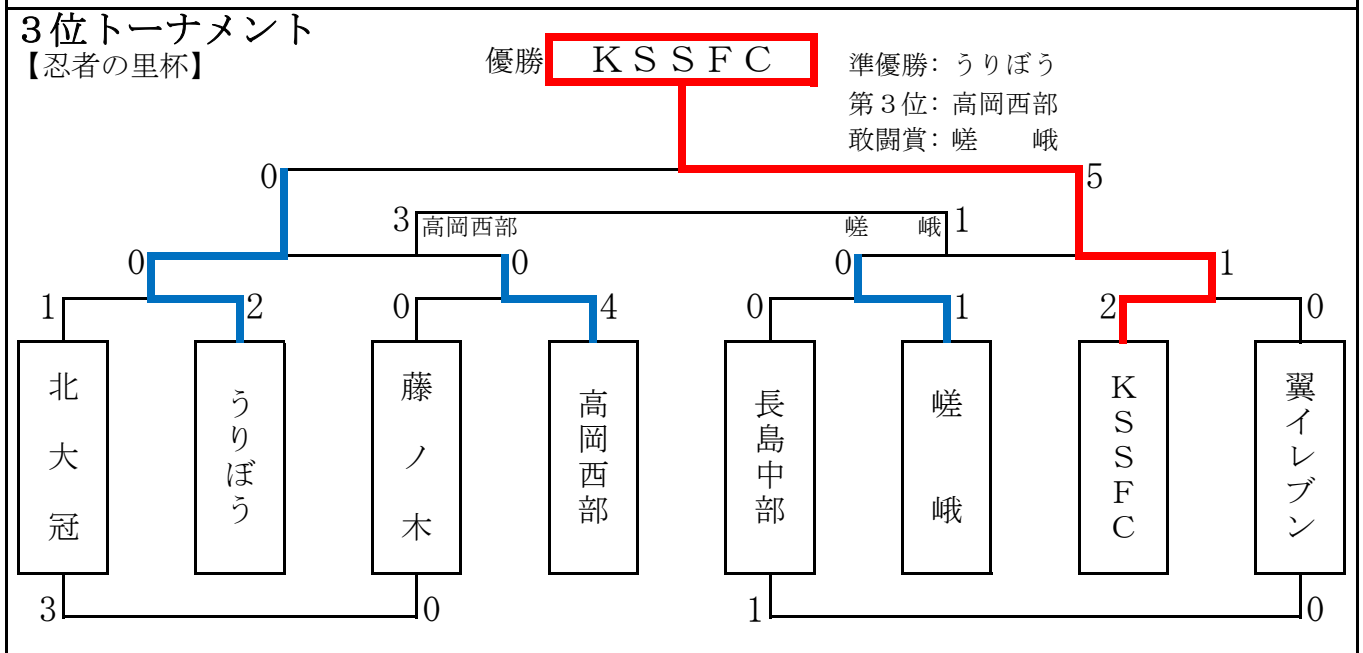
３位トーナメント
【忍者の里杯】

優勝 ＫＳＳＦＣ

準優勝：うりぼう
第３位：高岡西部
敢闘賞：嵯　峨

0 5

3 高岡西部　　嵯　峨 1

0 0 0 1

1 2 0 4 0 1 2 0

北大冠

うりぼう

藤ノ木

高岡西部

長島中部

嵯峨

ＫＳＳＦＣ

翼イレブン

3 0 1 0